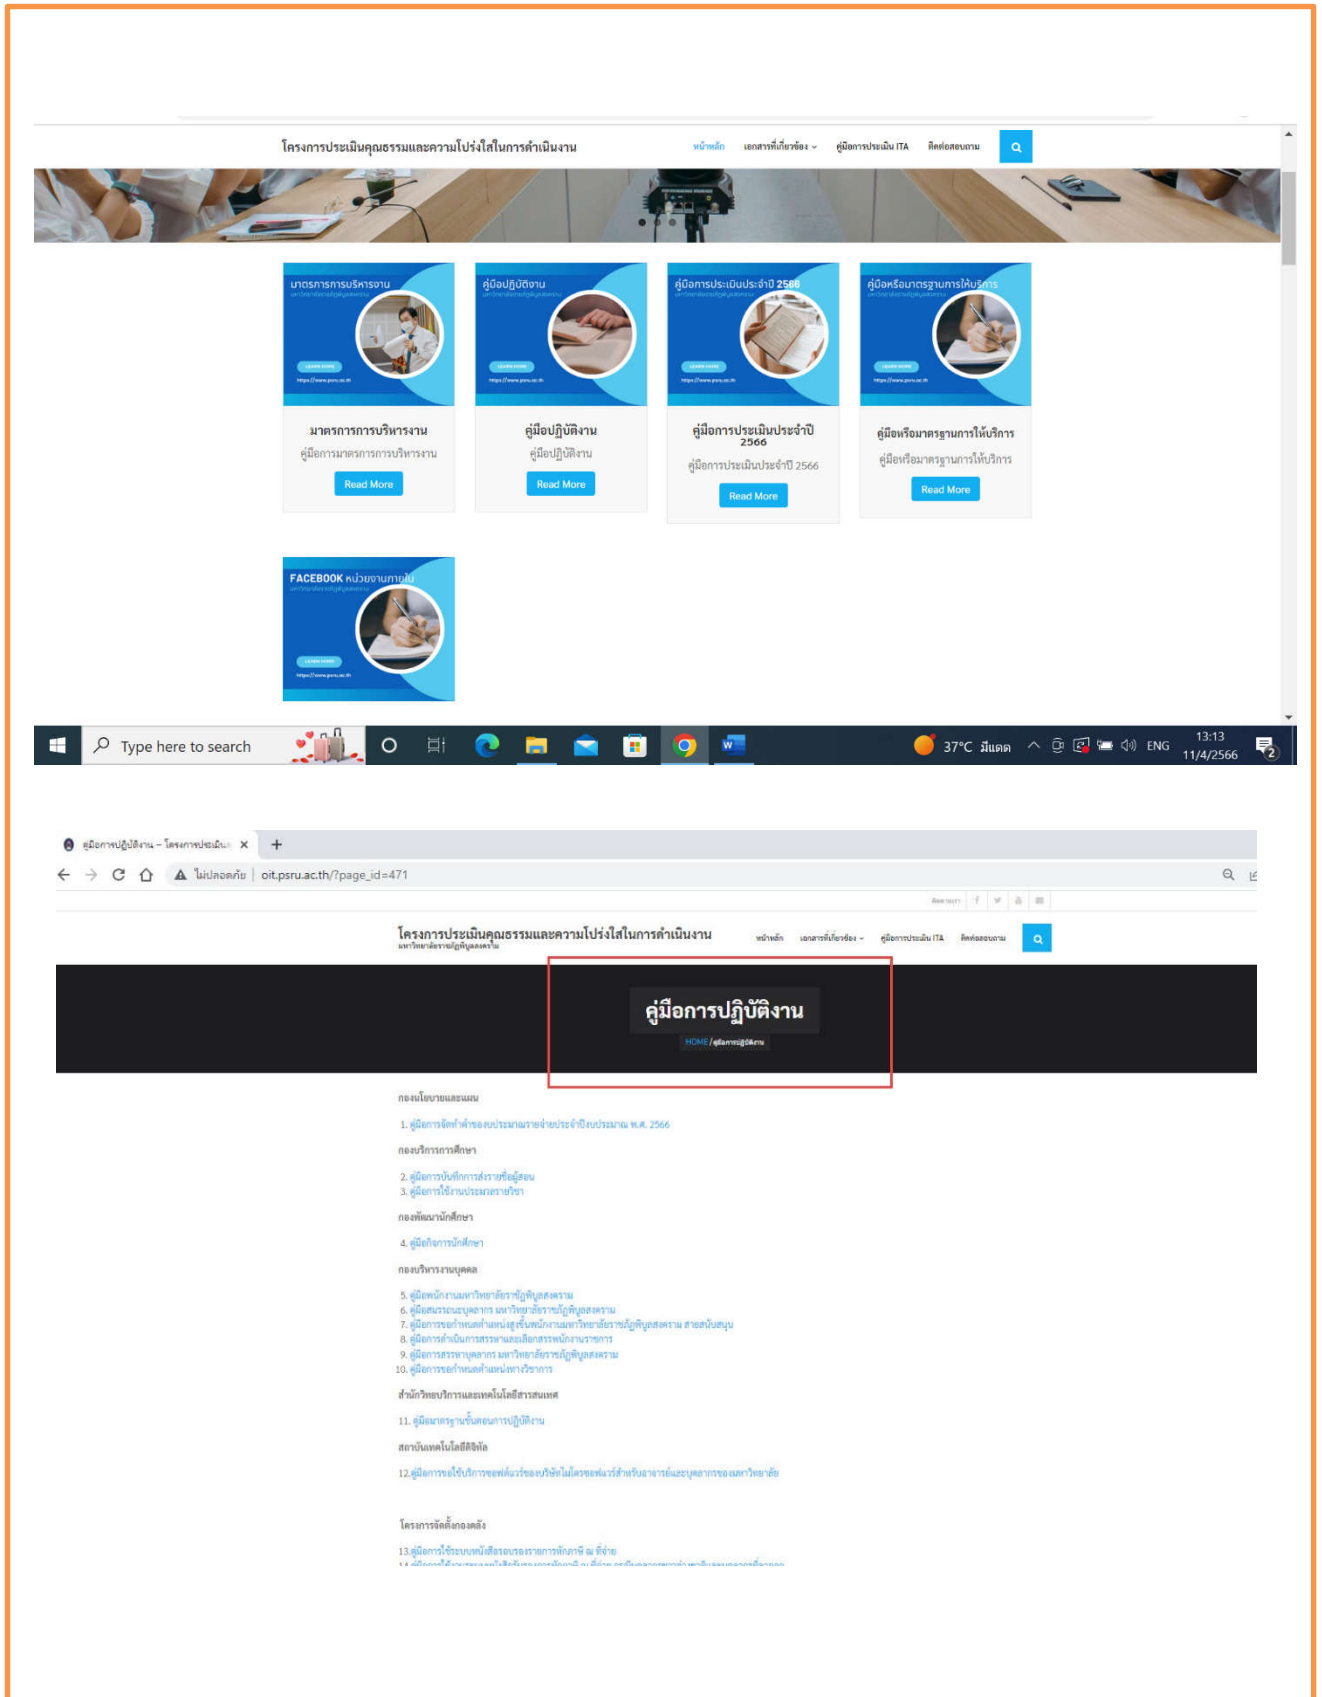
โครงการประเมินคุณธรรมและความโปร่งใสในการดำเนินงาน

หน้าหลัก เอกสารที่เกี่ยวข้อง คู่มือการประเมิน ITA ติดต่อสอบถาม

มาตรการการบริหารงาน

มาตรการการบริหารงาน

คู่มือการมาตรการการบริหารงาน

Read More

คู่มือปฏิบัติงาน

คู่มือปฏิบัติงาน

คู่มือปฏิบัติงาน

Read More

คู่มือการประเมินประจำปี 2566

คู่มือการประเมินประจำปี 2566

คู่มือการประเมินประจำปี 2566

Read More

คู่มือหรือมาตรฐานการให้บริการ

คู่มือหรือมาตรฐานการให้บริการ

คู่มือหรือมาตรฐานการให้บริการ

Read More

FACEBOOK หน่วยงานภายใน

Type here to search

37°C มีแดด ENG 13:13 11/4/2566

คู่มือการปฏิบัติงาน – โครงการประเมิน

ไม่ปลอดภัย | oit.psru.ac.th/?page_id=471

โครงการประเมินคุณธรรมและความโปร่งใสในการดำเนินงาน

หน้าหลัก เอกสารที่เกี่ยวข้อง คู่มือการประเมิน ITA ติดต่อสอบถาม

คู่มือการปฏิบัติงาน

HOME / คู่มือการปฏิบัติงาน

กองนโยบายและแผน

1. คู่มือการจัดทำคำของบประมาณรายจ่ายประจำปีงบประมาณ พ.ศ. 2566

กองบริการการศึกษา

2. คู่มือการบันทึกการส่งรายชื่อผู้สอน
3. คู่มือการใช้งานประมวลรายวิชา

กองพัฒนานักศึกษา

4. คู่มือกิจการนักศึกษา

กองบริหารงานบุคคล

5. คู่มือพนักงานมหาวิทยาลัยราชภัฏพิบูลสงคราม
6. คู่มือสมรรถนะบุคลากร มหาวิทยาลัยราชภัฏพิบูลสงคราม
7. คู่มือการขอกำหนดตำแหน่งสูงขึ้นพนักงานมหาวิทยาลัยราชภัฏพิบูลสงคราม สายสนับสนุน
8. คู่มือการดำเนินการสรรหาและเลือกสรรพนักงานราชการ
9. คู่มือการสรรหาบุคลากร มหาวิทยาลัยราชภัฏพิบูลสงคราม
10. คู่มือการขอกำหนดตำแหน่งทางวิชาการ

สำนักวิทยบริการและเทคโนโลยีสารสนเทศ

11. คู่มือมาตรฐานขั้นตอนการปฏิบัติงาน

สถาบันเทคโนโลยีดิจิทัล

12. คู่มือการขอใช้บริการซอฟต์แวร์ของบริษัทไมโครซอฟต์สำหรับอาจารย์และบุคลากรของมหาวิทยาลัย

โครงการจัดตั้งกองคลัง

13. คู่มือการใช้ระบบหนังสือรับรองรายการหักภาษี ณ ที่จ่าย
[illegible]